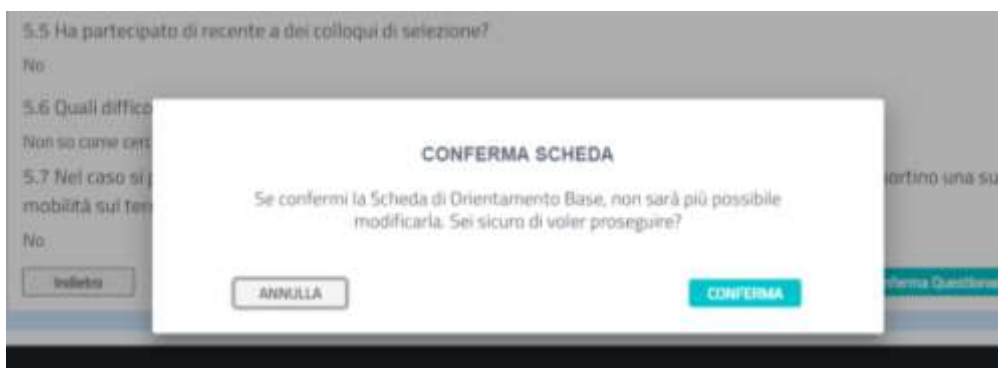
5.5 Ha partecipato di recente a dei colloqui di selezione?

No

5.6 Quali diffico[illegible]

Non so come cer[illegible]

5.7 Nel caso si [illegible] ortino una su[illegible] mobilità sui ter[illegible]

No

Indietro

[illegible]ferma Questiona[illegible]

CONFERMA SCHEDA

Se confermi la Scheda di Orientamento Base, non sarà più possibile modificarla. Sei sicuro di voler proseguire?

ANNULLA

CONFERMA